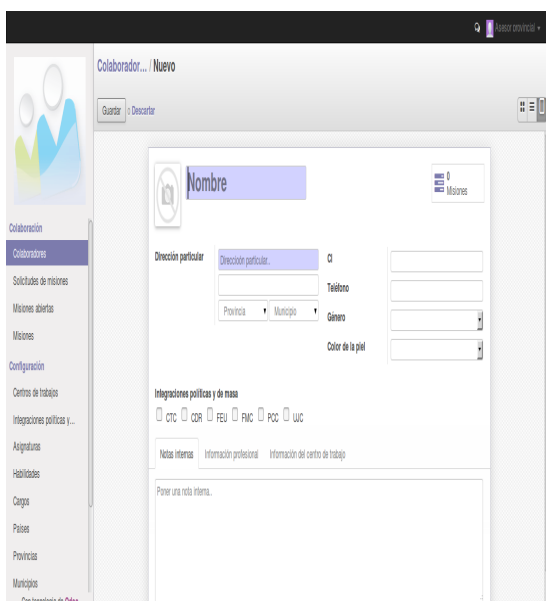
Asesor provincial ▾

Colaborador... / Nuevo

Guardar o Descartar

Colaboración
Colaboradores
Solicitudes de misiones
Misiones abiertas
Misiones
Configuración
Centros de trabajos
Integraciones políticas y...
Asignaturas
Habilidades
Cargos
Países
Provincias
Municipios
Con tecnología de Odoo

Nombre

0 Misiones

Dirección particular
Dirección particular...
Provincia
Municipio

CI
Teléfono
Género
Color de la piel

Integraciones políticas y de masa
CTC CDR FEU FMC PCC UJC

Notas internas
Información profesional
Información del centro de trabajo

Poner una nota interna...